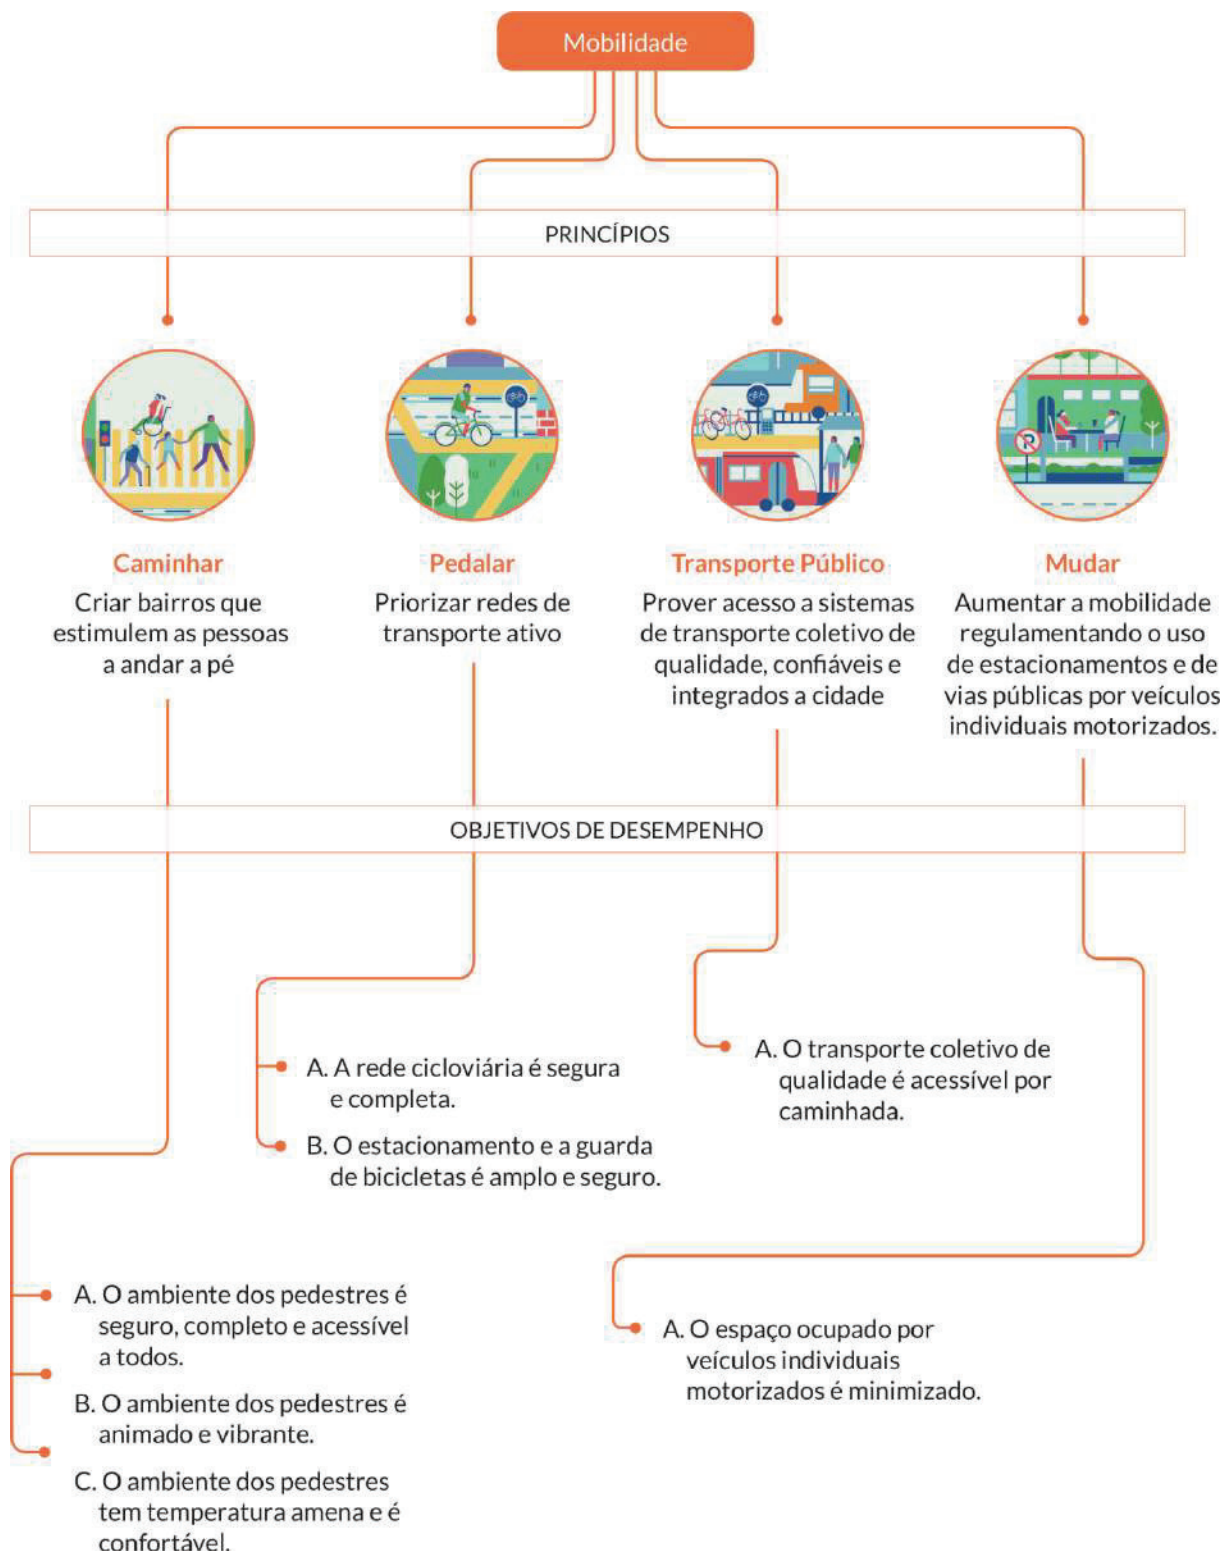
Mobilidade

PRINCÍPIOS

Caminhar
Criar bairros que estimulem as pessoas a andar a pé

Pedalar
Priorizar redes de transporte ativo

Transporte Público
Prover acesso a sistemas de transporte coletivo de qualidade, confiáveis e integrados a cidade

Mudar
Aumentar a mobilidade regulamentando o uso de estacionamentos e de vias públicas por veículos individuais motorizados.

OBJETIVOS DE DESEMPENHO

A. A rede cicloviária é segura e completa.

B. O estacionamento e a guarda de bicicletas é amplo e seguro.

A. O transporte coletivo de qualidade é acessível por caminhada.

A. O ambiente dos pedestres é seguro, completo e acessível a todos.

B. O ambiente dos pedestres é animado e vibrante.

C. O ambiente dos pedestres tem temperatura amena e é confortável.

A. O espaço ocupado por veículos individuais motorizados é minimizado.